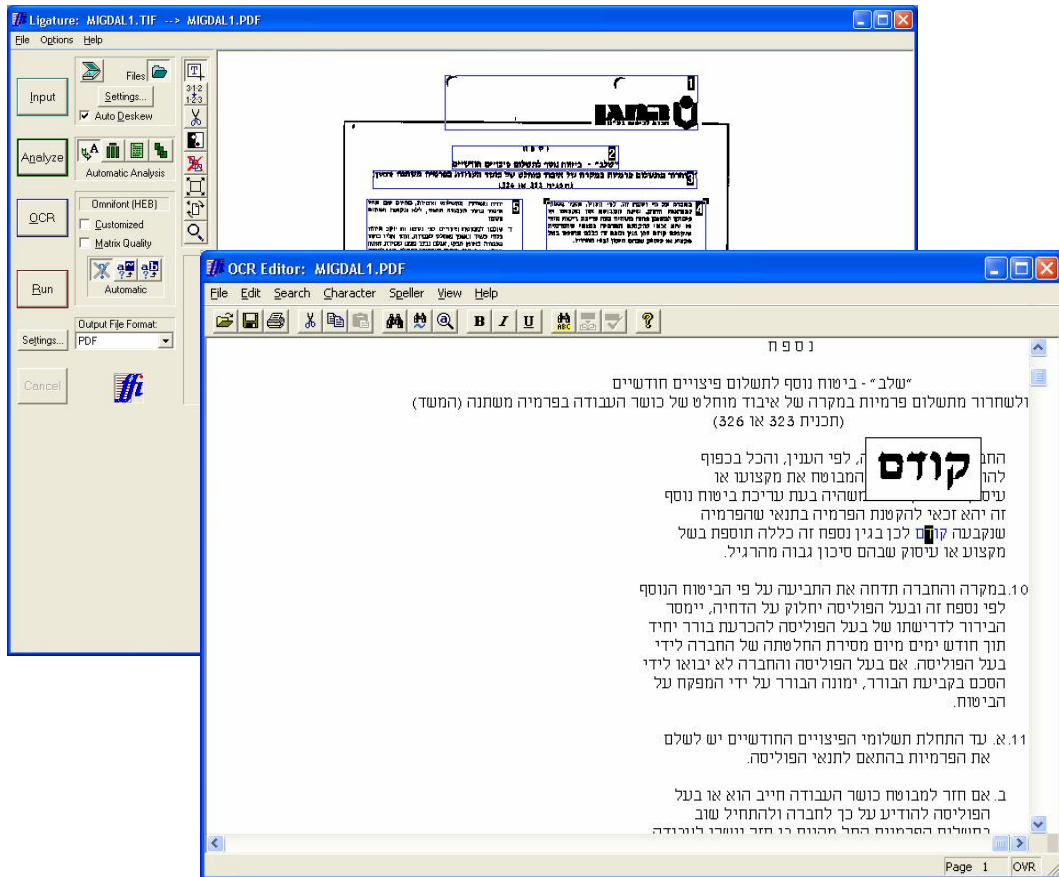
Ligature: MIGDAL1.TIF --> MIGDAL1.PDF

File Options Help

Input
Files
Settings...
Auto Deskew

Analyze
Automatic Analysis

OCR
Omnifont (HEB)
Customized
Matrix Quality

Run
Automatic

Settings...
Output File Format:
PDF

Cancel

OCR Editor: MIGDAL1.PDF

File Edit Search Character Speller View Help

נספח

"שלב" - ביטוח נוסף לתשלום פיצויים חודשיים
ולשחרור מתשלום פרמיות במקרה של איבוד מוחלט של כושר העבודה בפרמיה משתנה (המשך)
(תכנית 323 או 326)

החו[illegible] ה, לפי העניין, והכל בכפוף
להו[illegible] המבוטח את מקצועו או
עיס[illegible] משיה בעת עריכת ביטוח נוסף
זה יהא זכאי להקטנת הפרמיה בתנאי שהפרמיה
שנקבעה קודם לכן בגין נספח זה כללה תוספת בשל
מקצוע או עיסוק שבהם סיכון גבוה מהרגיל.

קודם

10. במקרה והחברה תדחה את התביעה על פי הביטוח הנוסף לפי נספח זה ובעל הפוליסה יחלוק על הדחיה, יימסר הבירור לדרישתו של בעל הפוליסה להכרעת בורר יחיד תוך חודש ימים מיום מסירת החלטתה של החברה לידי בעל הפוליסה. אם בעל הפוליסה והחברה לא יבואו לידי הסכם בקביעת הבורר, ימונה הבורר על ידי המפקח על הביטוח.

11. א. עד התחלת תשלומי הפיצויים החודשיים יש לשלם את הפרמיות בהתאם לתנאי הפוליסה.

ב. אם חזר למבוטח כושר העבודה חייב הוא או בעל הפוליסה להודיע על כך לחברה ולהתחיל שוב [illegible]

Page 1 OVR